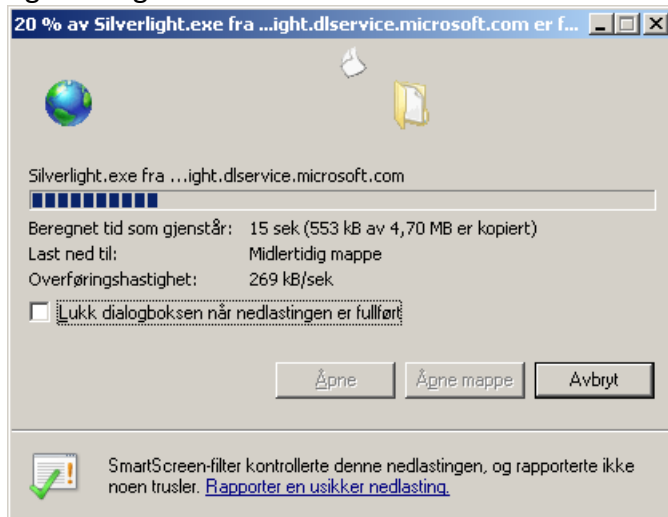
20 % av Silverlight.exe fra ...ight.dlservice.microsoft.com er f...

Silverlight.exe fra ...ight.dlservice.microsoft.com

Beregnet tid som gjenstår: 15 sek (553 kB av 4,70 MB er kopiert)
Last ned til: Midlertidig mappe
Overføringshastighet: 269 kB/sek

Lukk dialogboksen når nedlastingen er fullført

Åpne
Åpne mappe
Avbryt

SmartScreen-filter kontrollerte denne nedlastingen, og rapporterte ikke noen trusler. Rapporter en usikker nedlasting.